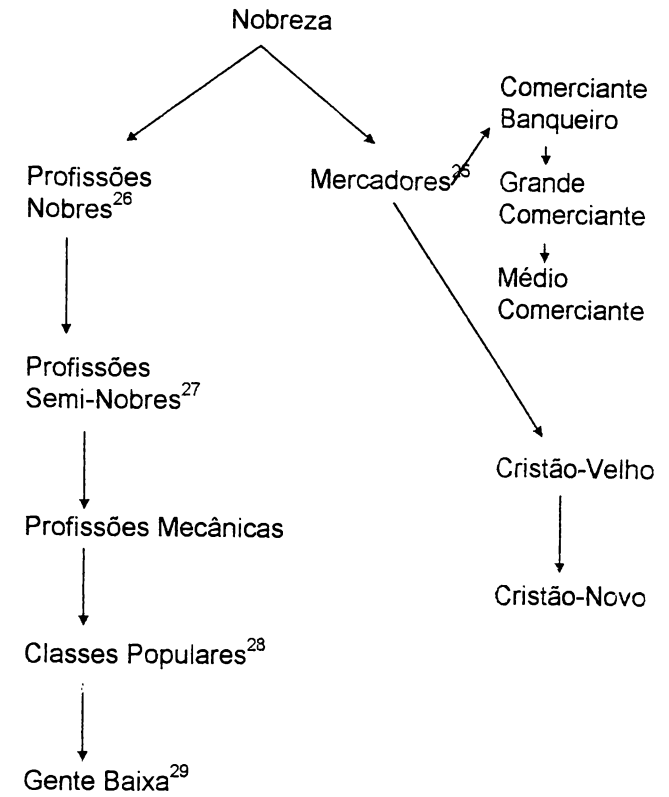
Nobreza

Profissões Nobres$^{26}$

Mercadores$^{25}$

Comerciante Banqueiro

Grande Comerciante

Médio Comerciante

Profissões Semi-Nobres$^{27}$

Cristão-Velho

Profissões Mecânicas

Cristão-Novo

Classes Populares$^{28}$

Gente Baixa$^{29}$